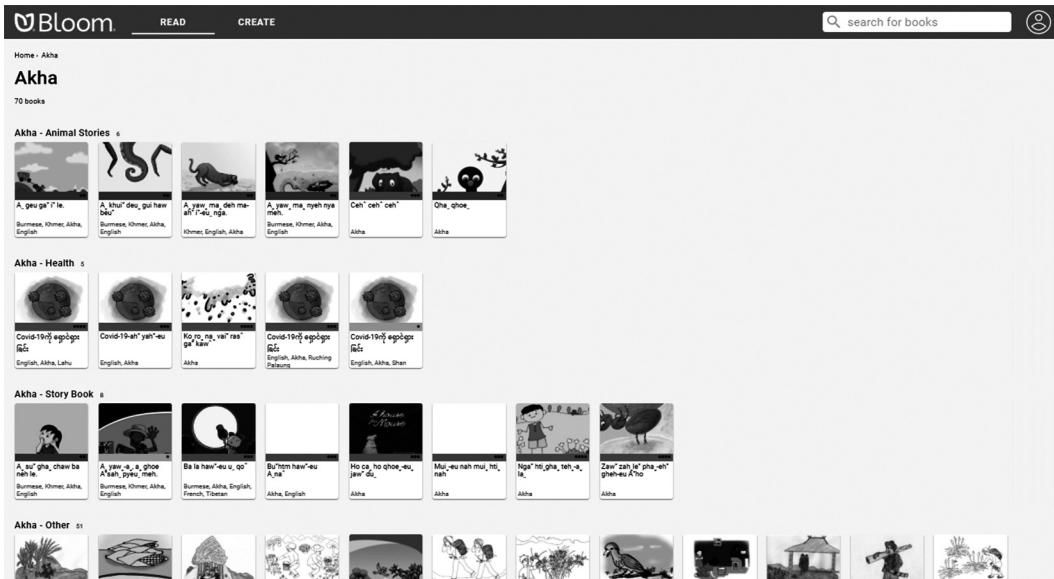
Bloom READ CREATE search for books

Home › Akha

Akha

70 books

Akha - Animal Stories 6

A¸ geu ga" i' le.
Burmese, Khmer, Akha, English

A¸ khui" deu¸ gui haw beu"
Burmese, Khmer, Akha, English

A¸ yaw¸ ma¸ deh ma-ah" i"-eu¸ nga.
Khmer, English, Akha

A¸ yaw¸ ma¸ nyeh nya meh.
Burmese, Khmer, Akha, English

Ceh" ceh" ceh"
Akha

Qha¸ qhoe¸
Akha

Akha - Health 5

Covid-19ကို ရှောင်ရှား ခြင်း
English, Akha, Lahu

Covid-19-ah" yah"-eu
English, Akha

Ko¸ro¸ na¸ vai" ras" ga" kaw"
Akha

Covid-19ကို ရှောင်ရှား ခြင်း
English, Akha, Ruching Palaung

Covid-19ကို ရှောင်ရှား ခြင်း
English, Akha, Shan

Akha - Story Book 8

A¸ su" gha¸ chaw ba neh le.
Burmese, Khmer, Akha, English

A¸ yaw¸-e¸ a¸ ghoe A"sah¸ pyeu¸ meh.
Burmese, Khmer, Akha, English

Ba la haw"-eu u¸ qo"
Burmese, Akha, English, French, Tibetan

Bu"htm haw"-eu A¸na"
Akha, English

Ho ca¸ ho qhoe¸-eu¸ jaw" du¸
Akha

Mui¸-eu nah mui¸ hti¸ nah
Akha

Nga" hti¸gha¸ teh¸-e¸ la¸
Akha

Zaw" zah le" pha¸-eh" gheh-eu A"ho
Akha

Akha - Other 51